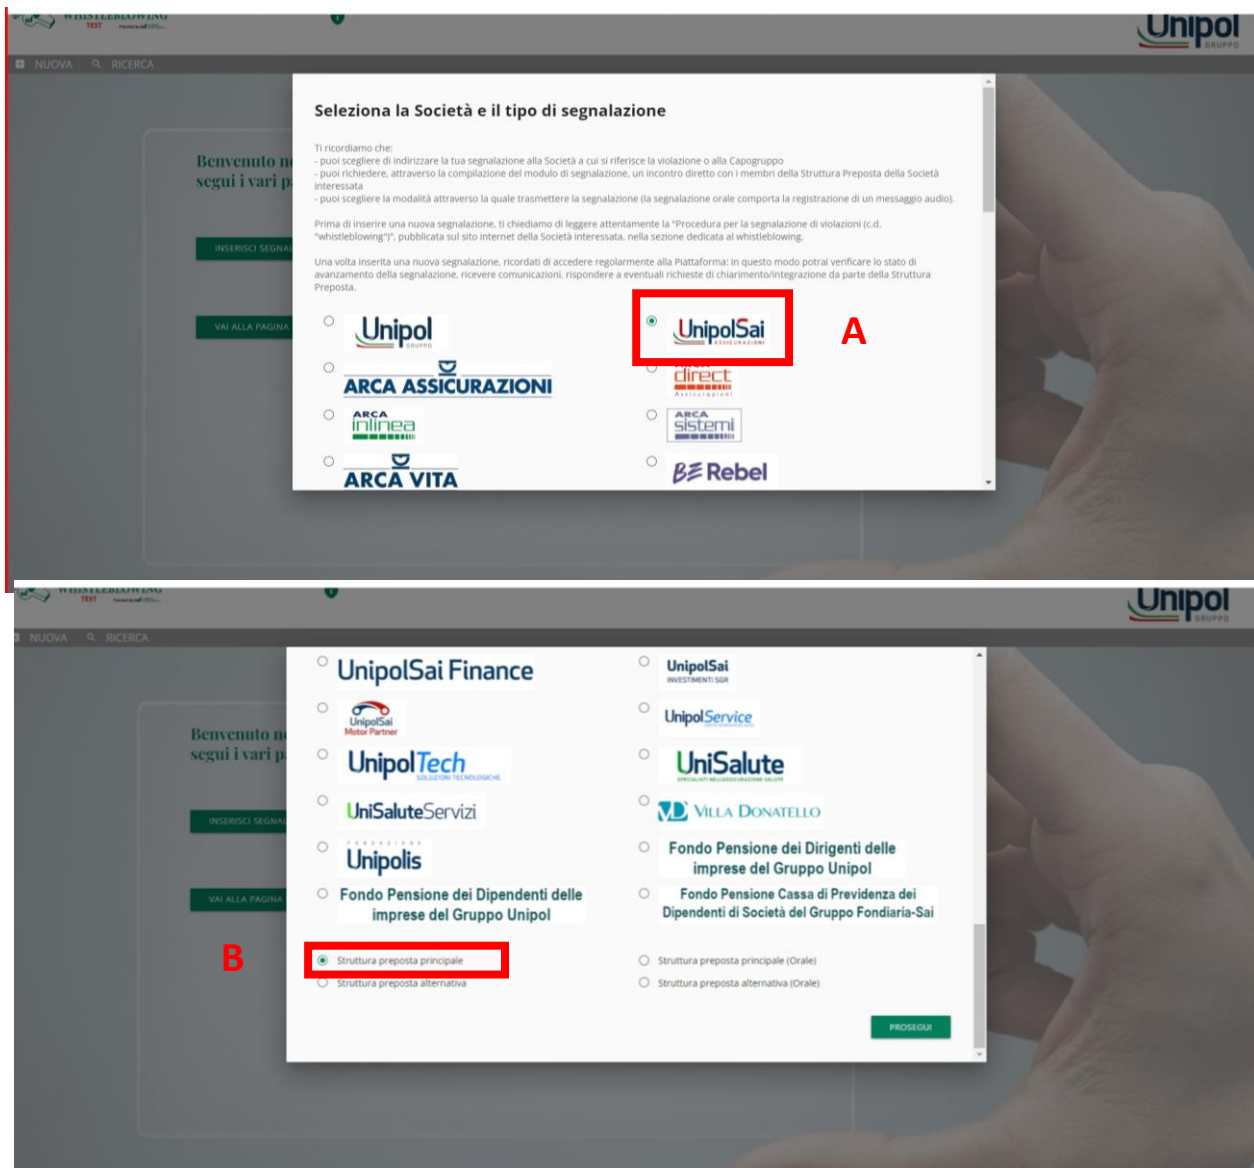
WHISTLEBLOWING TEST

Unipol GRUPPO

NUOVA RICERCA

Benvenuto n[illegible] segui i vari p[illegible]

INSERISCI SEGNAL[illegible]

VAI ALLA PAGINA

Seleziona la Società e il tipo di segnalazione

Ti ricordiamo che:
- puoi scegliere di indirizzare la tua segnalazione alla Società a cui si riferisce la violazione o alla Capogruppo
- puoi richiedere, attraverso la compilazione del modulo di segnalazione, un incontro diretto con i membri della Struttura Preposta della Società interessata
- puoi scegliere la modalità attraverso la quale trasmettere la segnalazione (la segnalazione orale comporta la registrazione di un messaggio audio).

Prima di inserire una nuova segnalazione, ti chiediamo di leggere attentamente la "Procedura per la segnalazione di violazioni (c.d. "whistleblowing")", pubblicata sul sito internet della Società interessata, nella sezione dedicata al whistleblowing.

Una volta inserita una nuova segnalazione, ricordati di accedere regolarmente alla Piattaforma: in questo modo potrai verificare lo stato di avanzamento della segnalazione, ricevere comunicazioni, rispondere a eventuali richieste di chiarimento/integrazione da parte della Struttura Preposta.

Unipol GRUPPO

UnipolSai ASSICURAZIONI

A

ARCA ASSICURAZIONI

direct Assicurazioni

ARCA inlinea

ARCA sistemi

ARCA VITA

Rebel

WHISTLEBLOWING TEST

Unipol GRUPPO

NUOVA RICERCA

Benvenuto n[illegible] segui i vari p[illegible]

INSERISCI SEGNAL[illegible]

VAI ALLA PAGINA

UnipolSai Finance

UnipolSai INVESTIMENTI SGR

UnipolSai Motor Partner

UnipolService

UnipolTech SOLUZIONI TECNOLOGICHE

UniSalute SPECIALISTI NELL'ASSICURAZIONE SALUTE

UniSaluteServizi

VILLA DONATELLO

FONDAZIONE Unipolis

Fondo Pensione dei Dirigenti delle imprese del Gruppo Unipol

Fondo Pensione dei Dipendenti delle imprese del Gruppo Unipol

Fondo Pensione Cassa di Previdenza dei Dipendenti di Società del Gruppo Fondiaria-Sai

B

Struttura preposta principale

Struttura preposta alternativa

Struttura preposta principale (Orale)

Struttura preposta alternativa (Orale)

PROSEGUI